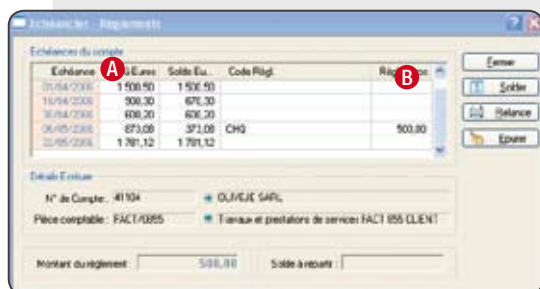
Echéancier - Règlements

Echéances du compte

| Echéance | A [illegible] Euros | Solde Eu... | Code Règl. | Règ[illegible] B |
|---|---|---|---|---|
| 01/04/2006 | 1 508,50 | 1 508,50 | | |
| 15/04/2006 | 508,30 | 678,30 | | |
| 18/04/2006 | 608,20 | 608,20 | | |
| 06/05/2006 | 873,08 | 373,08 | CHQ | 500,00 |
| 22/05/2006 | 1 781,12 | 1 781,12 | | |

Détails Ecriture

N° de Compte : 41104 OLIVEJE SARL

Pièce comptable : FACT/0855 Travaux et prestations de services FACT 855 CLIENT

Montant du règlement : 500,00

Solde à répartir :

Fermer
Solder
Relance
Epurer